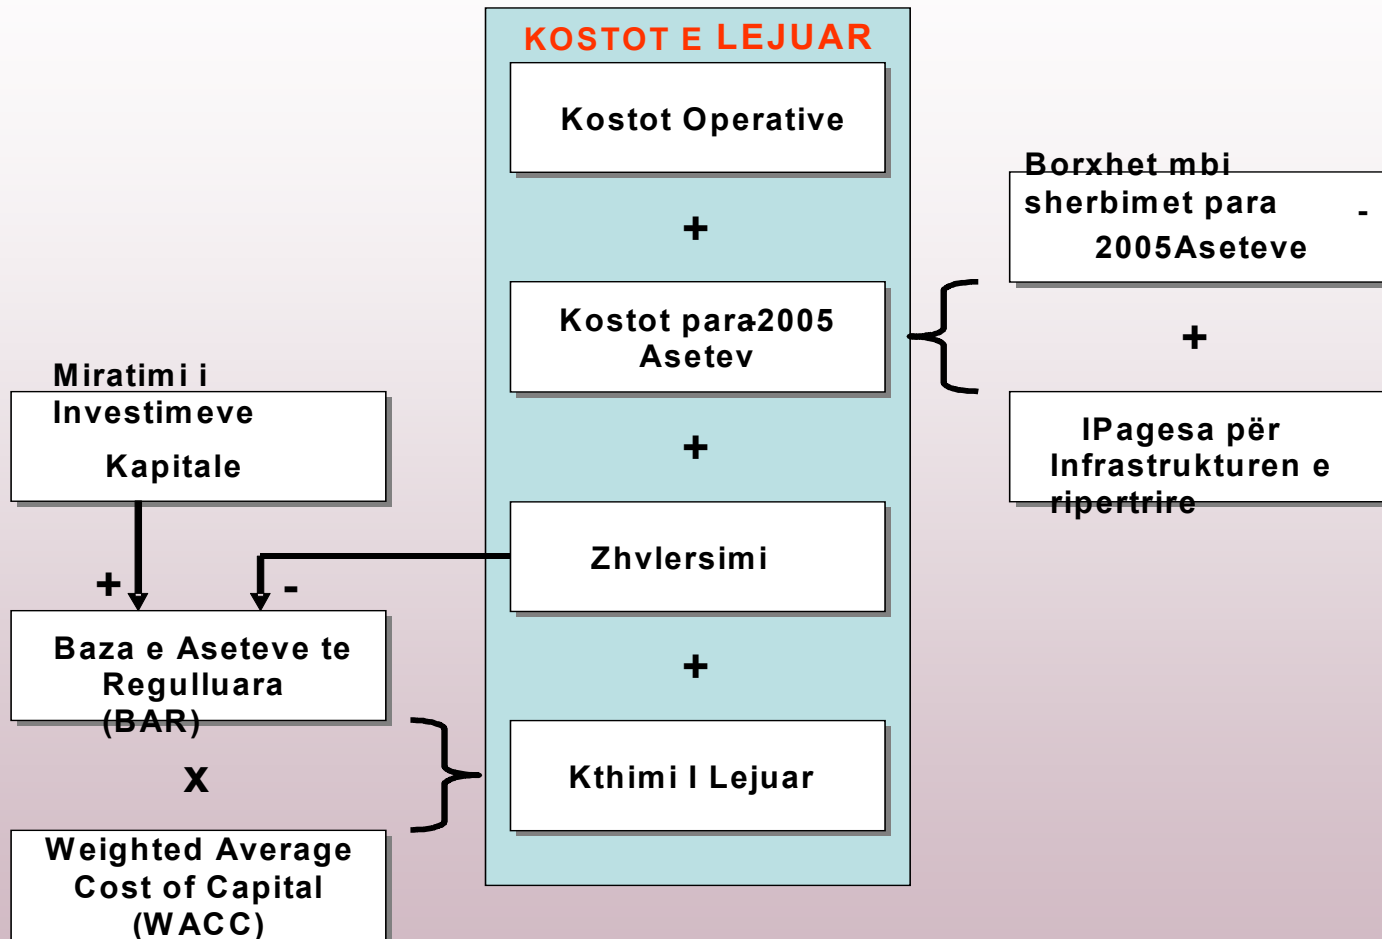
KOSTOT E LEJUAR

Kostot Operative

+

Kostot para2005 Asetev

+

Zhvlersimi

+

Kthimi I Lejuar

Borxhet mbi sherbimet para 2005Aseteve -

+

IPagesa për Infrastrukturen e ripertrire

Miratimi i Investimeve Kapitale

+ -

Baza e Aseteve te Regulluara (BAR)

x

Weighted Average Cost of Capital (WACC)